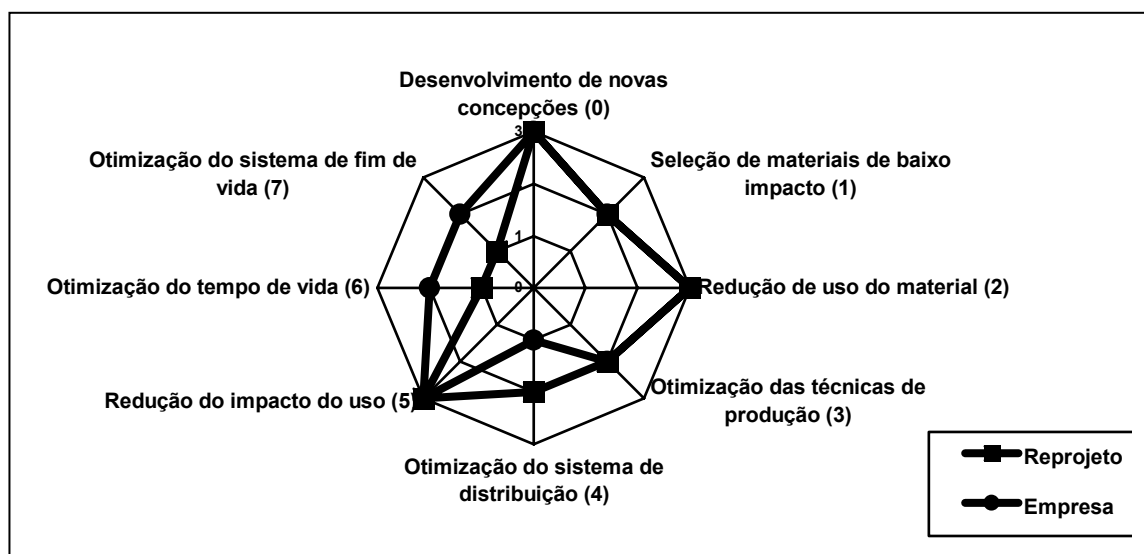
Desenvolvimento de novas concepções (0)

3

1

0

Seleção de materiais de baixo impacto (1)

Redução de uso do material (2)

Otimização das técnicas de produção (3)

Otimização do sistema de distribuição (4)

Redução do impacto do uso (5)

Otimização do tempo de vida (6)

Otimização do sistema de fim de vida (7)

Reprojeto

Empresa